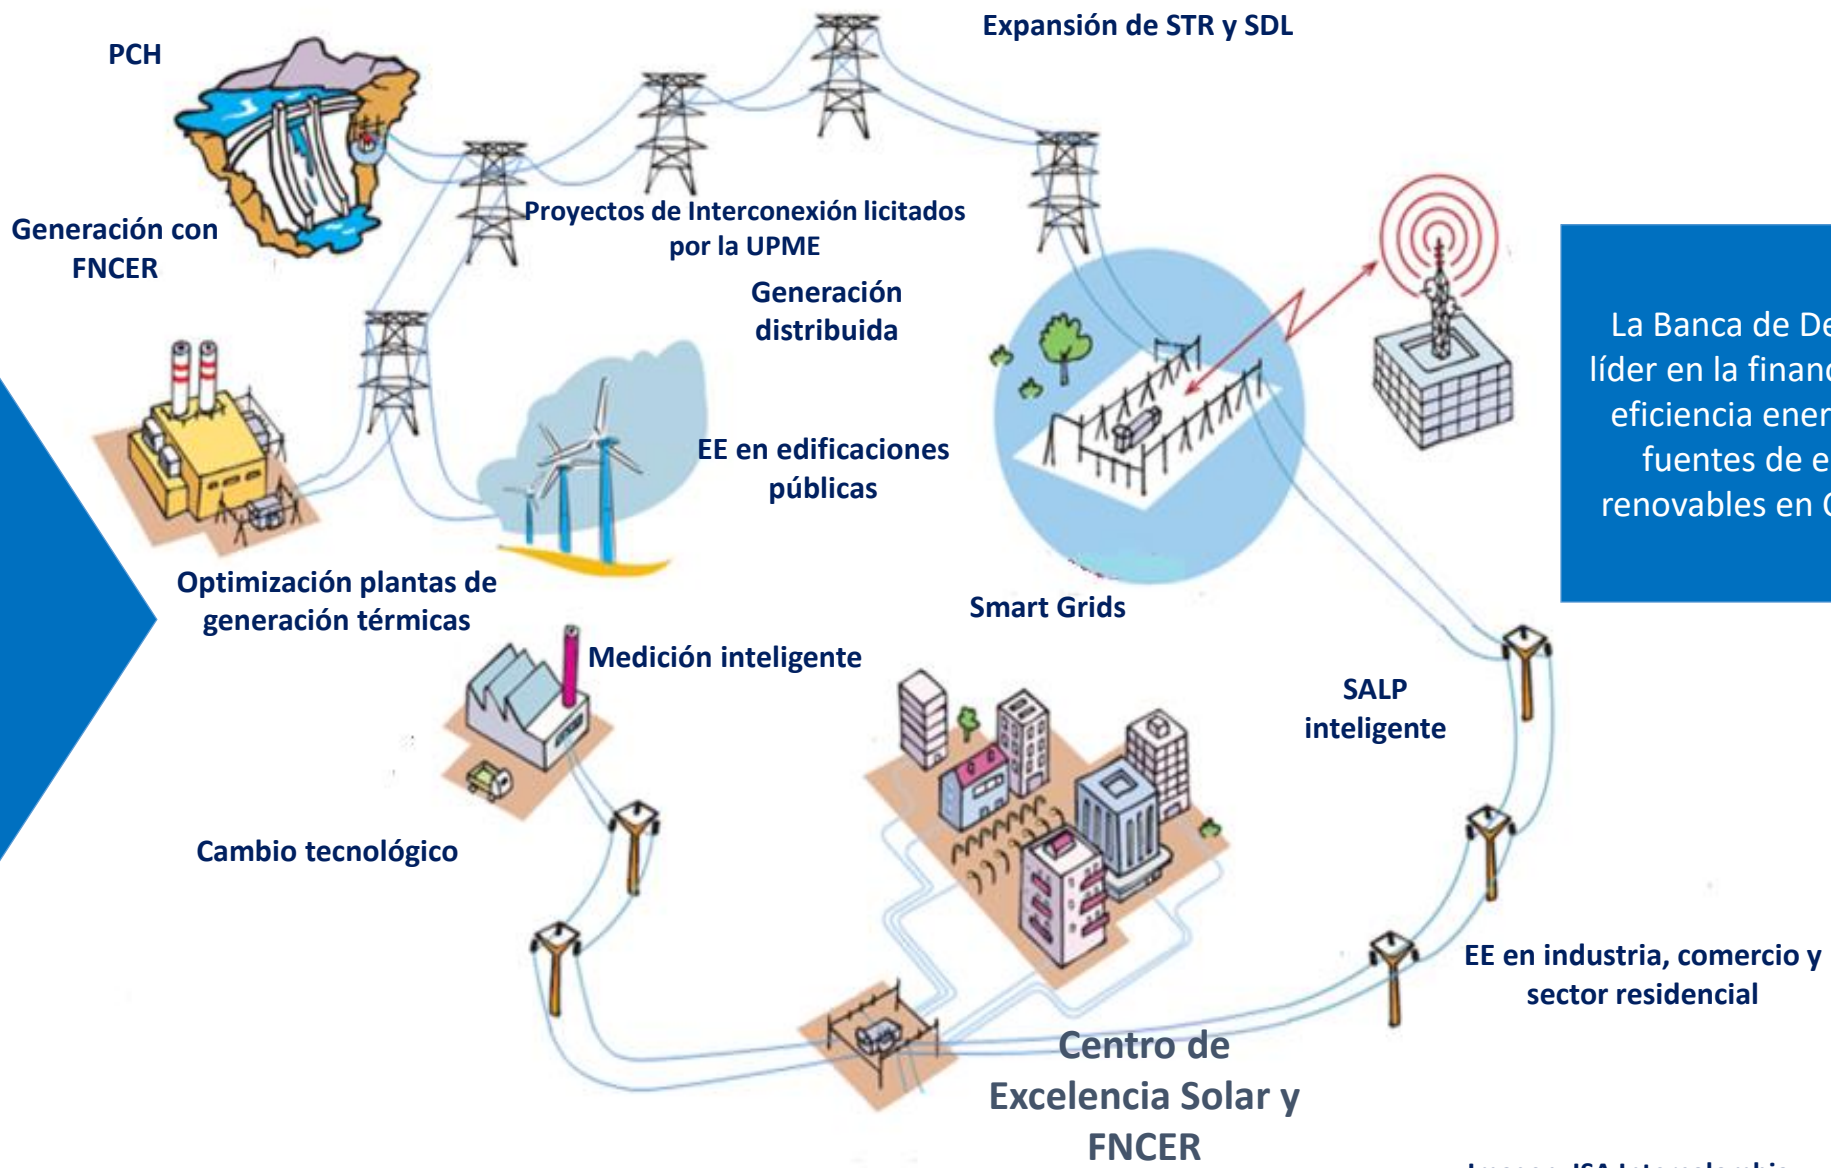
PCH

Expansión de STR y SDL

Generación con FNCER

Proyectos de Interconexión licitados por la UPME

Generación distribuida

La Banca de De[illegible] líder en la financ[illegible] eficiencia ener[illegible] fuentes de e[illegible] renovables en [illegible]

EE en edificaciones públicas

Optimización plantas de generación térmicas

Smart Grids

Medición inteligente

SALP inteligente

Cambio tecnológico

EE en industria, comercio y sector residencial

Centro de Excelencia Solar y FNCER

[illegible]